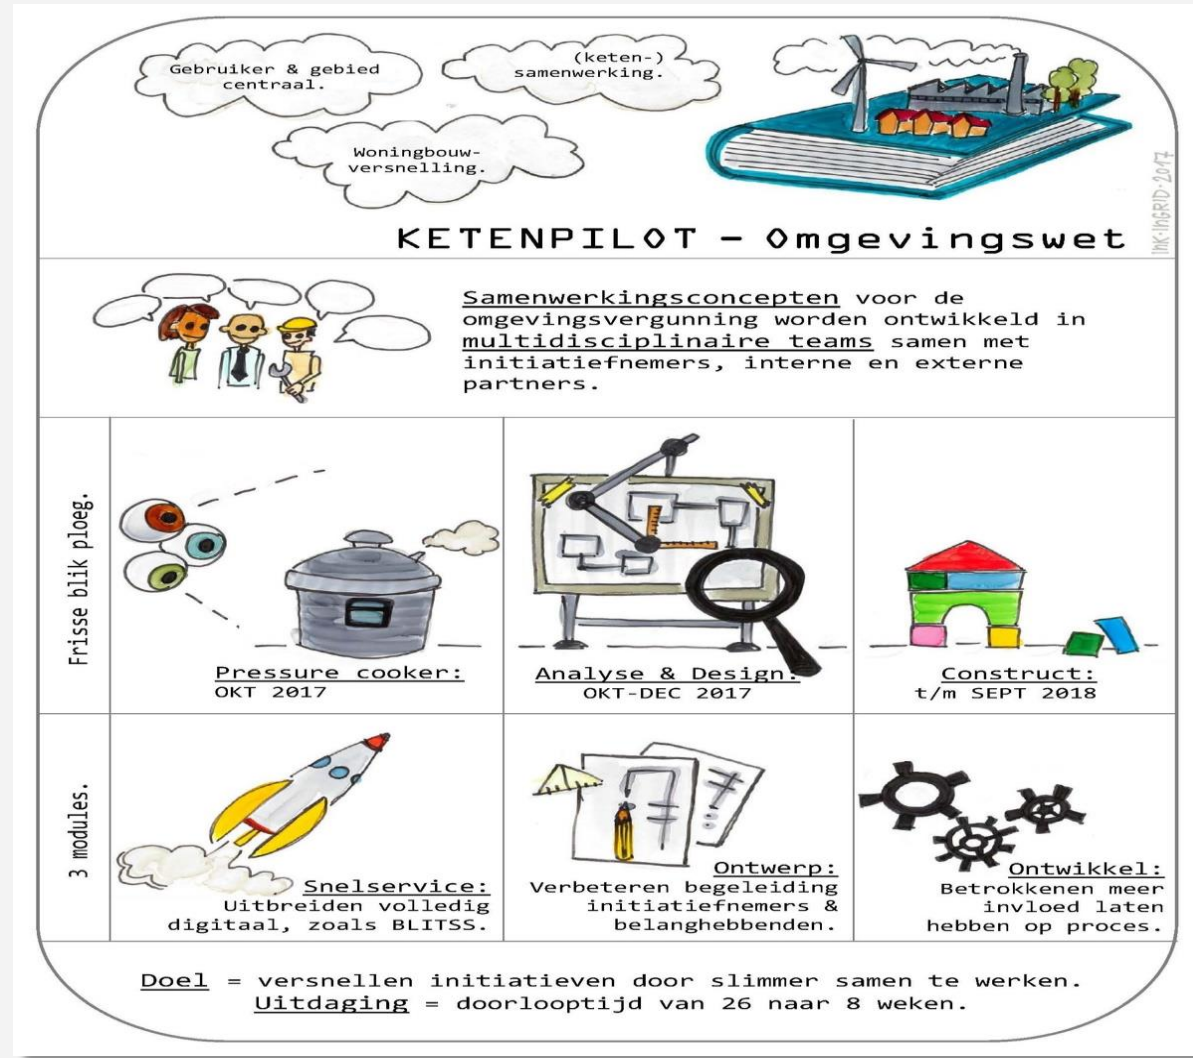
Gebruiker & gebied centraal.

(keten-) samenwerking.

Woningbouw-versnelling.

INK:INGRID-2017

KETENPILOT – Omgevingswet

Samenwerkingsconcepten voor de omgevingsvergunning worden ontwikkeld in multidisciplinaire teams samen met initiatiefnemers, interne en externe partners.

Frisse blik ploeg.

Pressure cooker:
OKT 2017

Analyse & Design:
OKT-DEC 2017

Construct:
t/m SEPT 2018

3 modules.

Snelservice:
Uitbreiden volledig digitaal, zoals BLITSS.

Ontwerp:
Verbeteren begeleiding initiatiefnemers & belanghebbenden.

Ontwikkel:
Betrokkenen meer invloed laten hebben op proces.

Doel = versnellen initiatieven door slimmer samen te werken.
Uitdaging = doorlooptijd van 26 naar 8 weken.